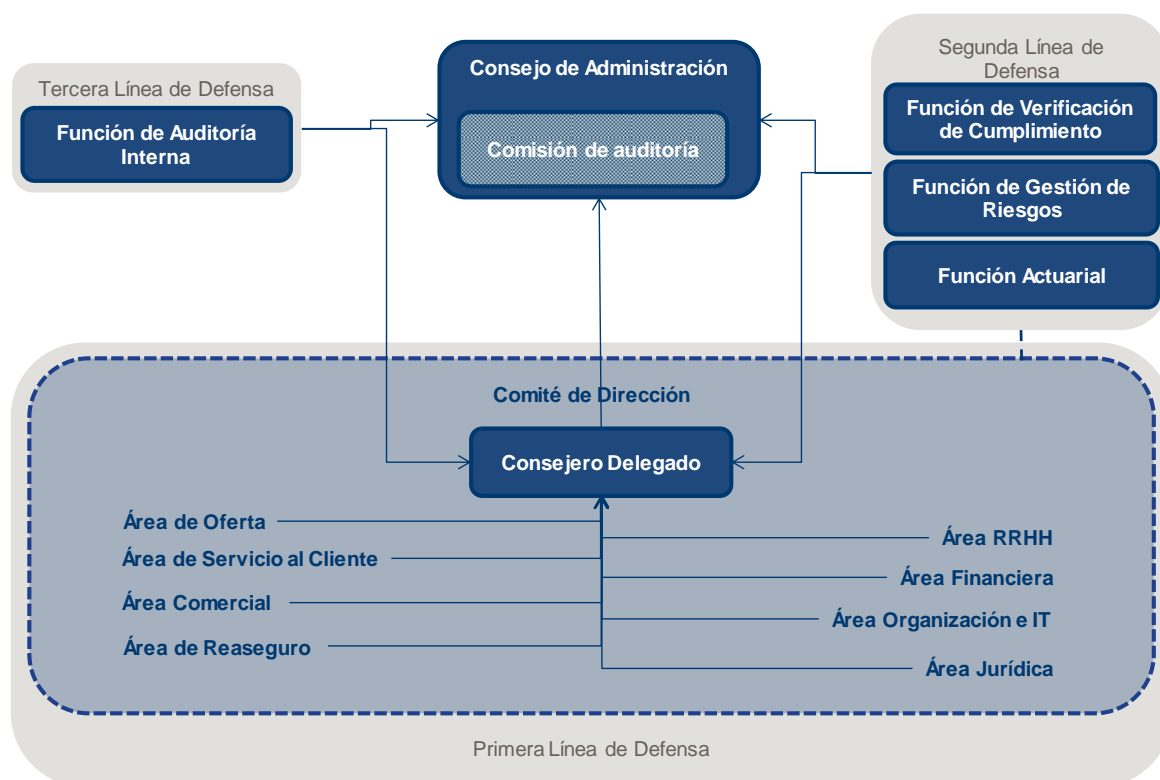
Tercera Línea de Defensa

Función de Auditoría Interna

Consejo de Administración

Comisión de auditoría

Segunda Línea de Defensa

Función de Verificación de Cumplimiento

Función de Gestión de Riesgos

Función Actuarial

Comité de Dirección

Consejero Delegado

Área de Oferta

Área de Servicio al Cliente

Área Comercial

Área de Reaseguro

Área RRHH

Área Financiera

Área Organización e IT

Área Jurídica

Primera Línea de Defensa